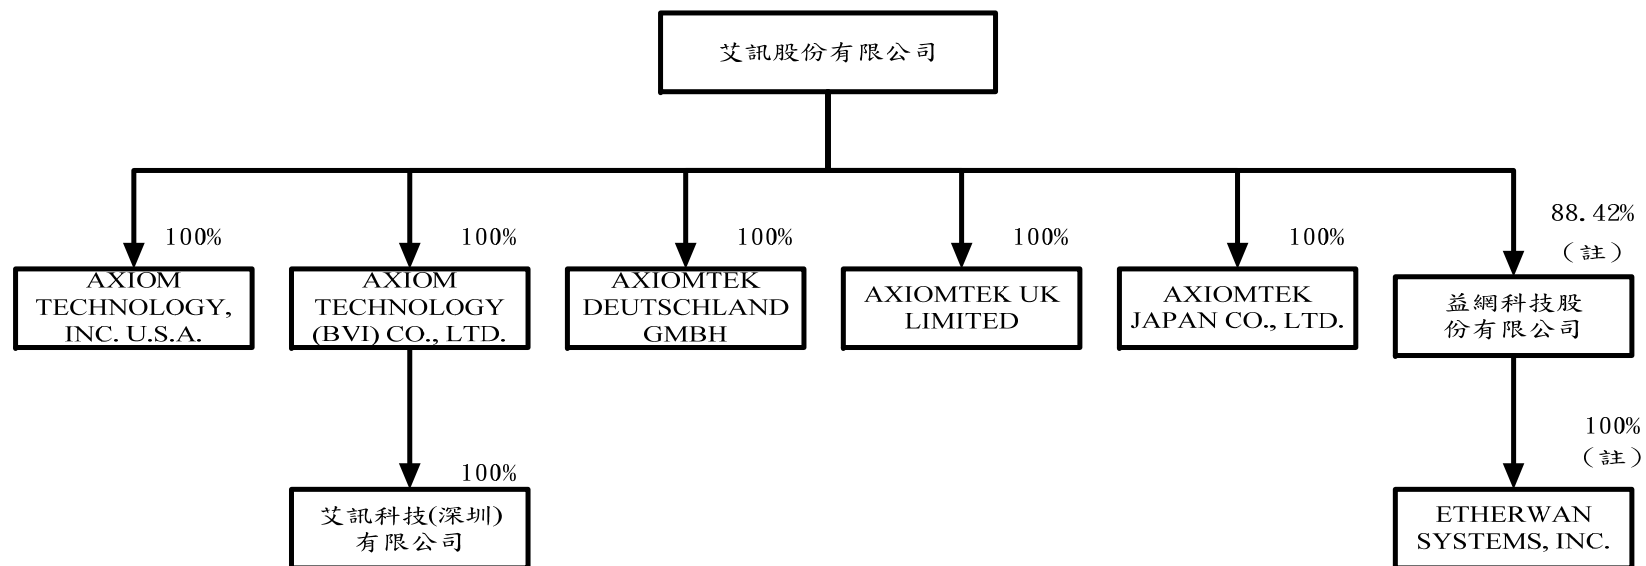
艾訊股份有限公司

100%

AXIOM TECHNOLOGY, INC. U.S.A.

100%

AXIOM TECHNOLOGY (BVI) CO., LTD.

100%

艾訊科技(深圳)有限公司

100%

AXIOMTEK DEUTSCHLAND GMBH

100%

AXIOMTEK UK LIMITED

100%

AXIOMTEK JAPAN CO., LTD.

88.42%
(註)

益網科技股份有限公司

100%
(註)

ETHERWAN SYSTEMS, INC.